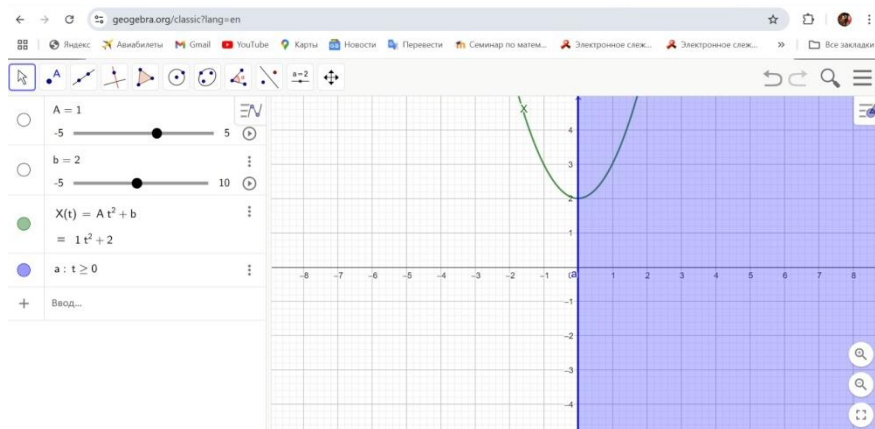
geogebra.org/classic?lang=en

Яндекс Авиабилеты Gmail YouTube Карты Новости Перевести Семинар по матем... Электронное слеж... Электронное слеж... » Все закладки

A = 1
-5 5

b = 2
-5 10

$X(t) = A t^2 + b$
$= 1 t^2 + 2$

$a : t \geq 0$

Ввод...

X

-8 -7 -6 -5 -4 -3 -2 -1 a 1 2 3 4 5 6 7 8

4 3 2 1 -1 -2 -3 -4